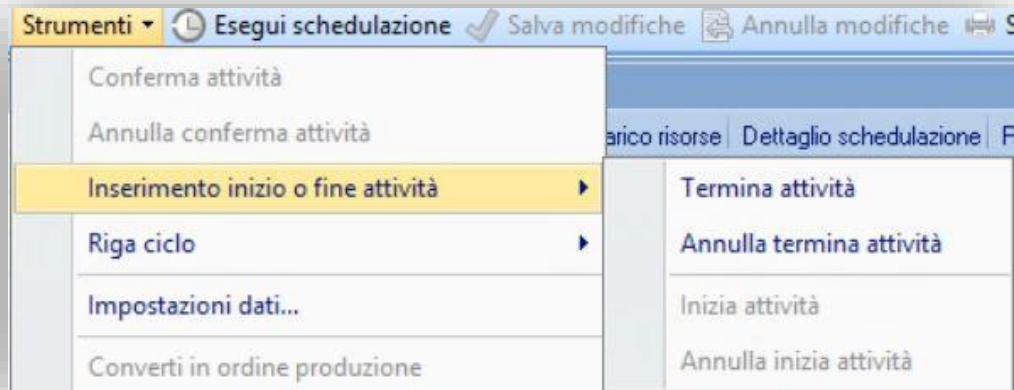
Strumenti ▾ Esegui schedulazione Salva modifiche Annulla modifiche S

Conferma attività

Annulla conferma attività

Inserimento inizio o fine attività

Riga ciclo

Impostazioni dati...

Converti in ordine produzione

arico risorse | Dettaglio schedulazione | F

Termina attività

Annulla termina attività

Inizia attività

Annulla inizia attività